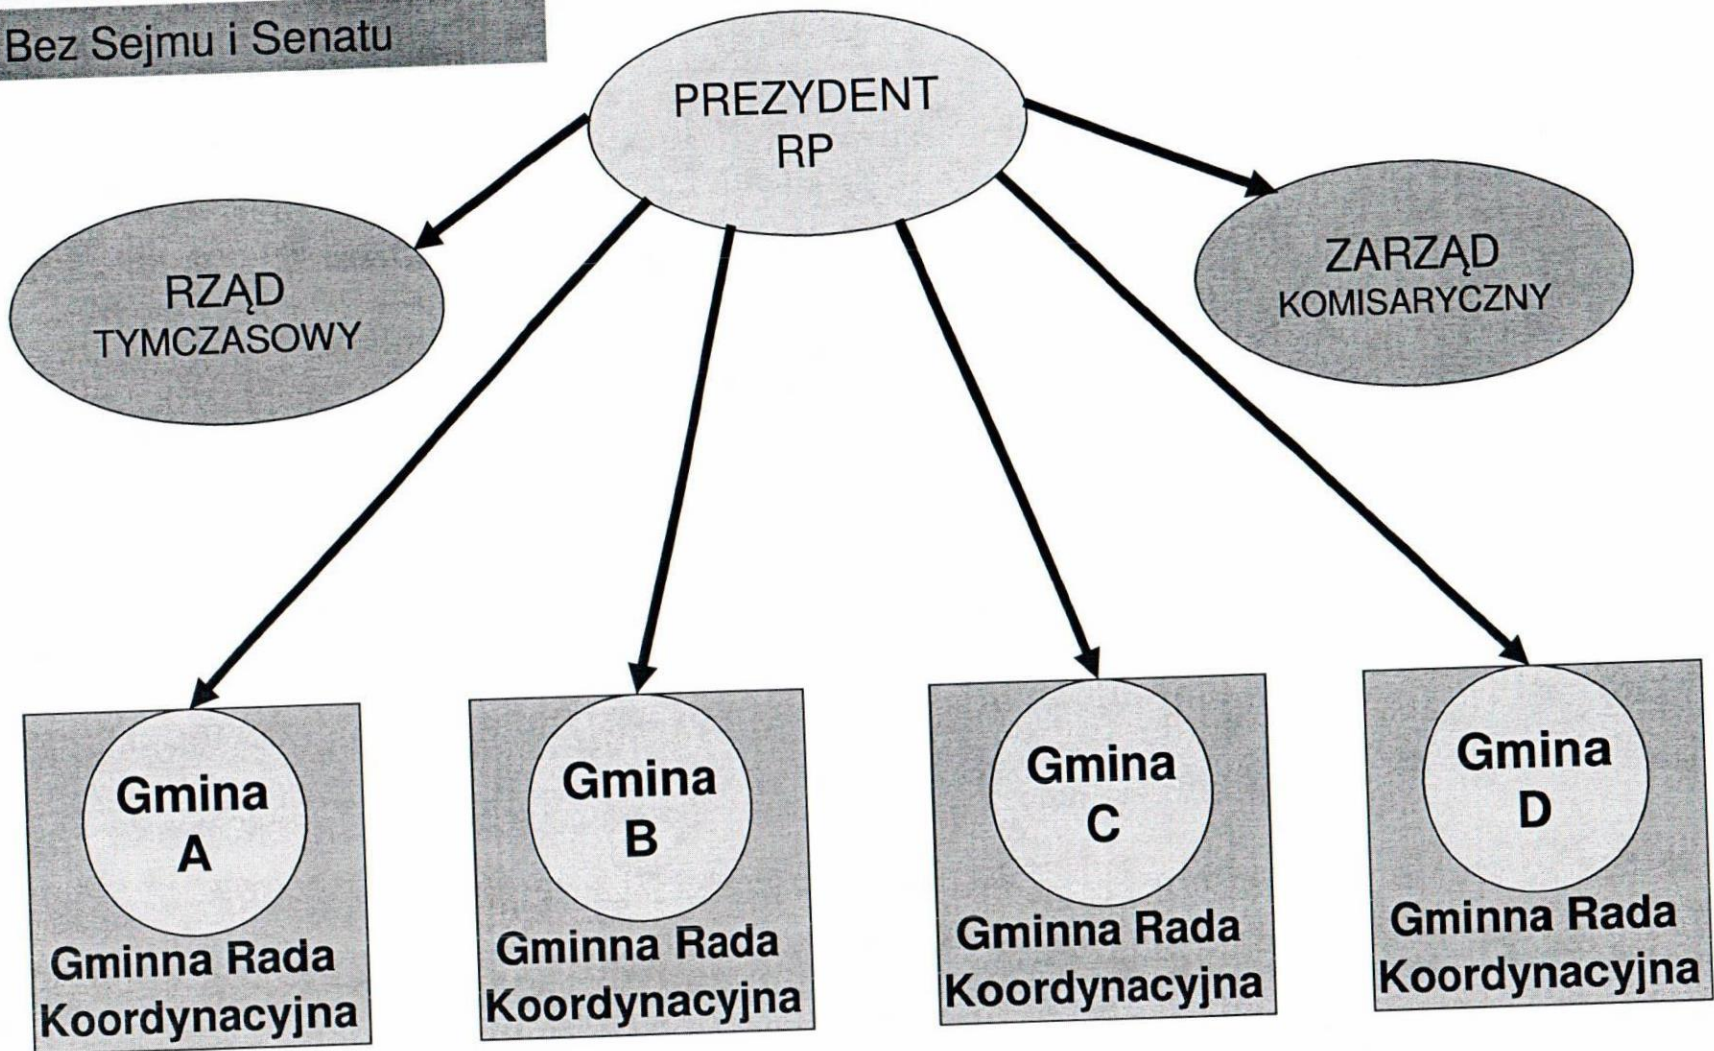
Bez Sejmu i Senatu

PREZYDENT RP

RZĄD TYMCZASOWY

ZARZĄD KOMISARYCZNY

Gmina A
Gminna Rada Koordynacyjna

Gmina B
Gminna Rada Koordynacyjna

Gmina C
Gminna Rada Koordynacyjna

Gmina D
Gminna Rada Koordynacyjna